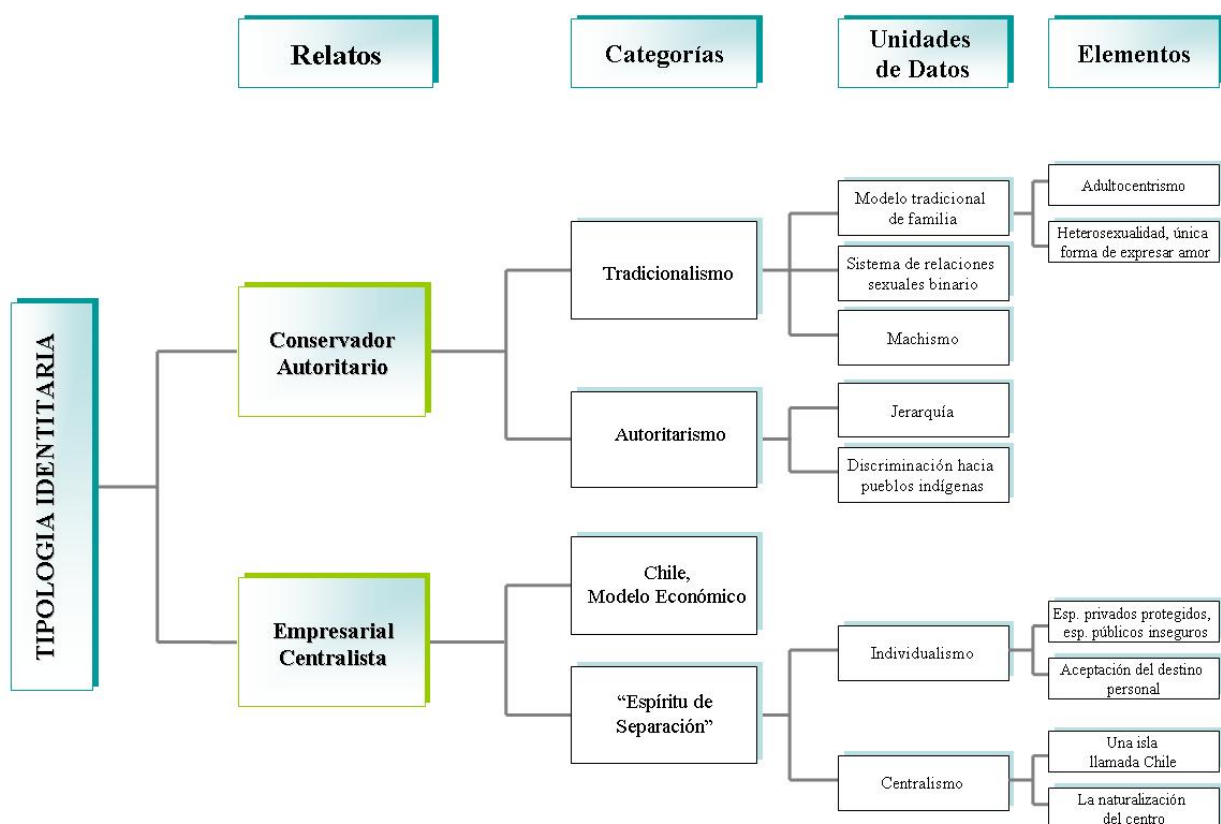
Relatos

Categorías

Unidades de Datos

Elementos

TIPOLOGIA IDENTITARIA

Conservador Autoritario

Tradicionalismo

Modelo tradicional de familia

Adultocentrismo

Heterosexualidad, única forma de expresar amor

Sistema de relaciones sexuales binario

Machismo

Autoritarismo

Jerarquía

Discriminación hacia pueblos indígenas

Empresarial Centralista

Chile, Modelo Económico

"Espíritu de Separación"

Individualismo

Esp. privados protegidos, esp. públicos inseguros

Aceptación del destino personal

Centralismo

Una isla llamada Chile

La naturalización del centro